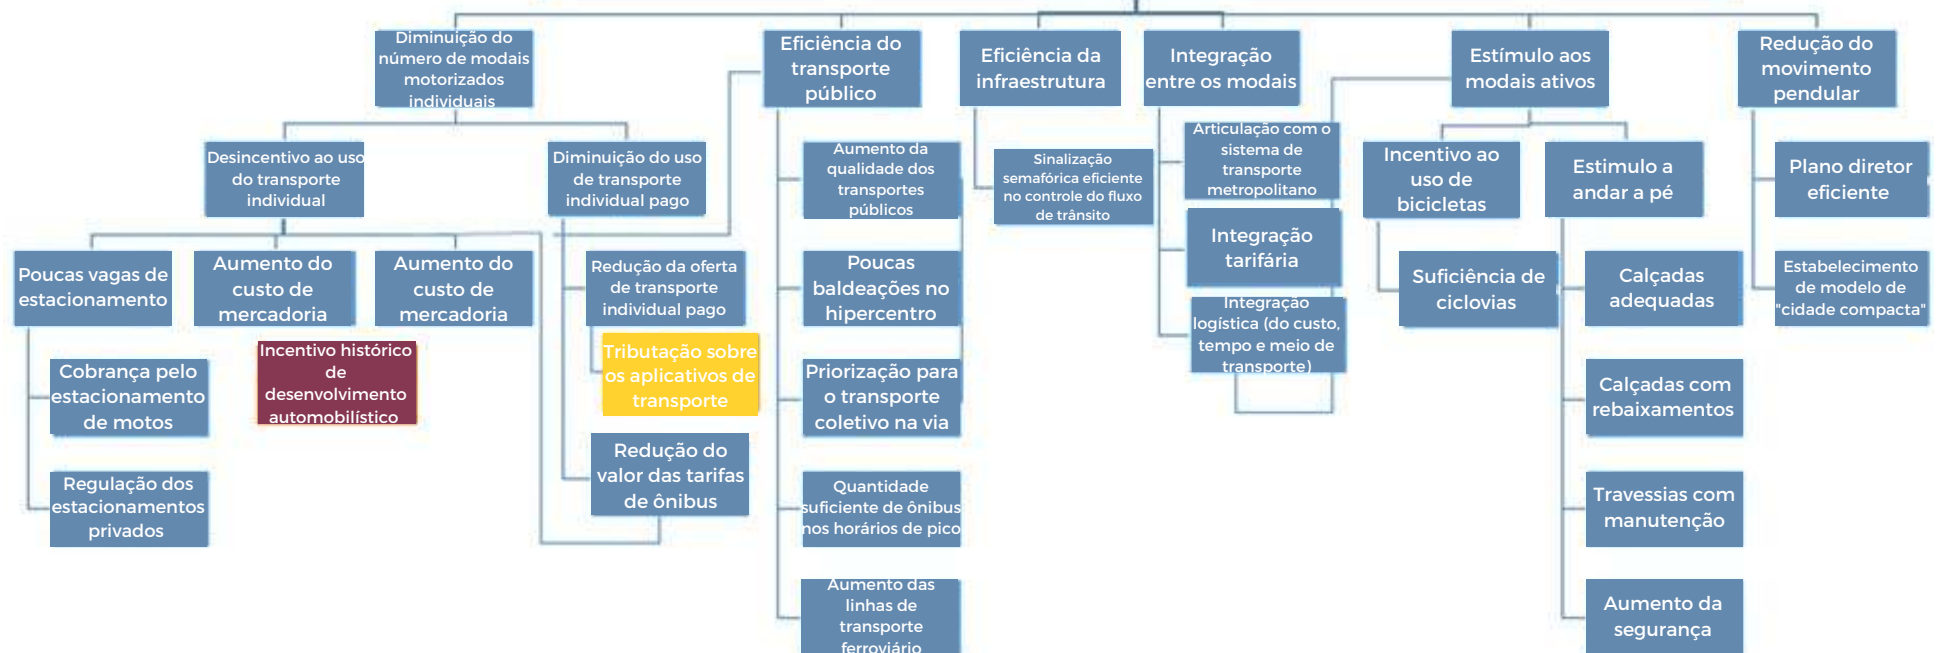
Diminuição do número de modais motorizados individuais

Eficiência do transporte público

Eficiência da infraestrutura

Integração entre os modais

Estímulo aos modais ativos

Redução do movimento pendular

Desincentivo ao uso do transporte individual

Diminuição do uso de transporte individual pago

Aumento da qualidade dos transportes públicos

Sinalização semafórica eficiente no controle do fluxo de trânsito

Articulação com o sistema de transporte metropolitano

Incentivo ao uso de bicicletas

Estimulo a andar a pé

Plano diretor eficiente

Poucas vagas de estacionamento

Aumento do custo de mercadoria

Aumento do custo de mercadoria

Redução da oferta de transporte individual pago

Poucas baldeações no hipercentro

Integração tarifária

Suficiência de ciclovias

Calçadas adequadas

Estabelecimento de modelo de "cidade compacta"

Cobrança pelo estacionamento de motos

Incentivo histórico de desenvolvimento automobilístico

Tributação sobre os aplicativos de transporte

Priorização para o transporte coletivo na via

Integração logística (do custo, tempo e meio de transporte)

Calçadas com rebaixamentos

Redução do valor das tarifas de ônibus

Regulação dos estacionamentos privados

Quantidade suficiente de ônibus nos horários de pico

Travessias com manutenção

Aumento das linhas de transporte ferroviário

Aumento da segurança